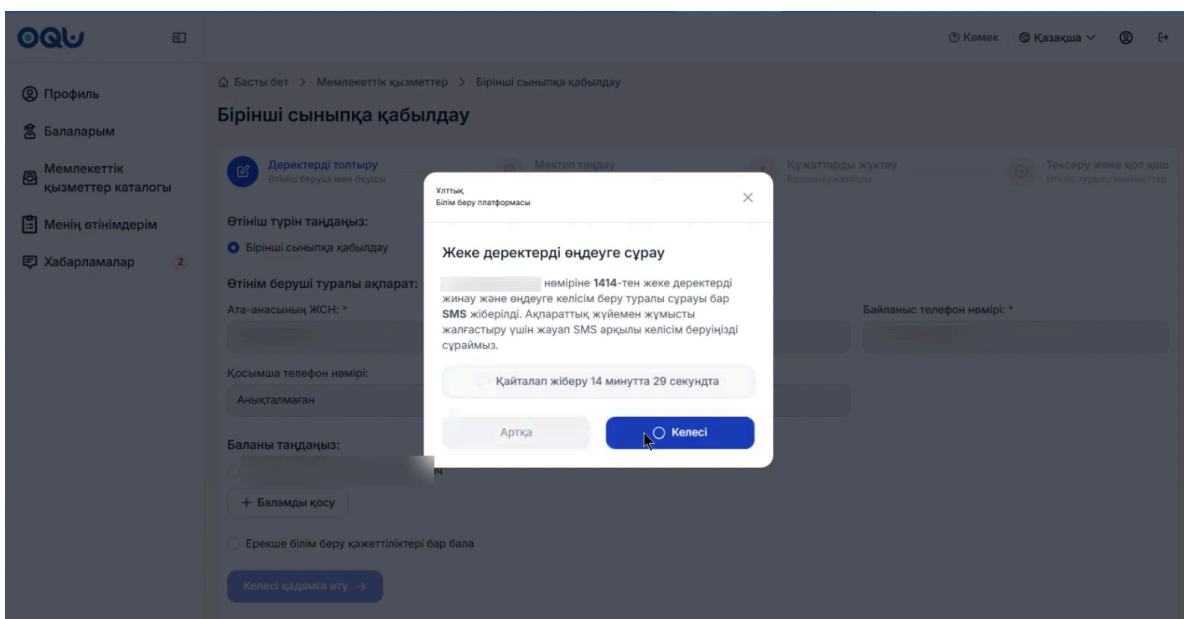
OQU

Көмек Қазақша

Профиль
Балаларым
Мемлекеттік қызметтер каталогы
Менің өтінімдерім
Хабарламалар 2

Басты бет > Мемлекеттік қызметтер > Бірінші сыныпқа қабылдау

Бірінші сыныпқа қабылдау

Деректерді толтыру
Өтініш беруші мен оқушы
Мектеп таңдау
Құжаттарды жүктеу
Баланың құжаттары
Тексеру және қол қою
Өтініш туралы мәліметтер

Өтініш түрін таңдаңыз:
Бірінші сыныпқа қабылдау

Өтінім беруші туралы ақпарат:
Ата-анасының ЖСН: *
Байланыс телефон нөмірі: *

Қосымша телефон нөмірі:
Анықталмаған

Баланы таңдаңыз:
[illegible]

+ Баламды қосу

Ерекше білім беру қажеттіліктері бар бала

Келесі қадамға өту →

Ұлттық
Білім беру платформасы

Жеке деректерді өңдеуге сұрау

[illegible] нөміріне 1414-тен жеке деректерді жинау және өңдеуге келісім беру туралы сұрауы бар SMS жіберілді. Ақпараттық жүйемен жұмысты жалғастыру үшін жауап SMS арқылы келісім беруіңізді сұраймыз.

Қайталап жіберу 14 минутта 29 секундта

Артқа
Келесі